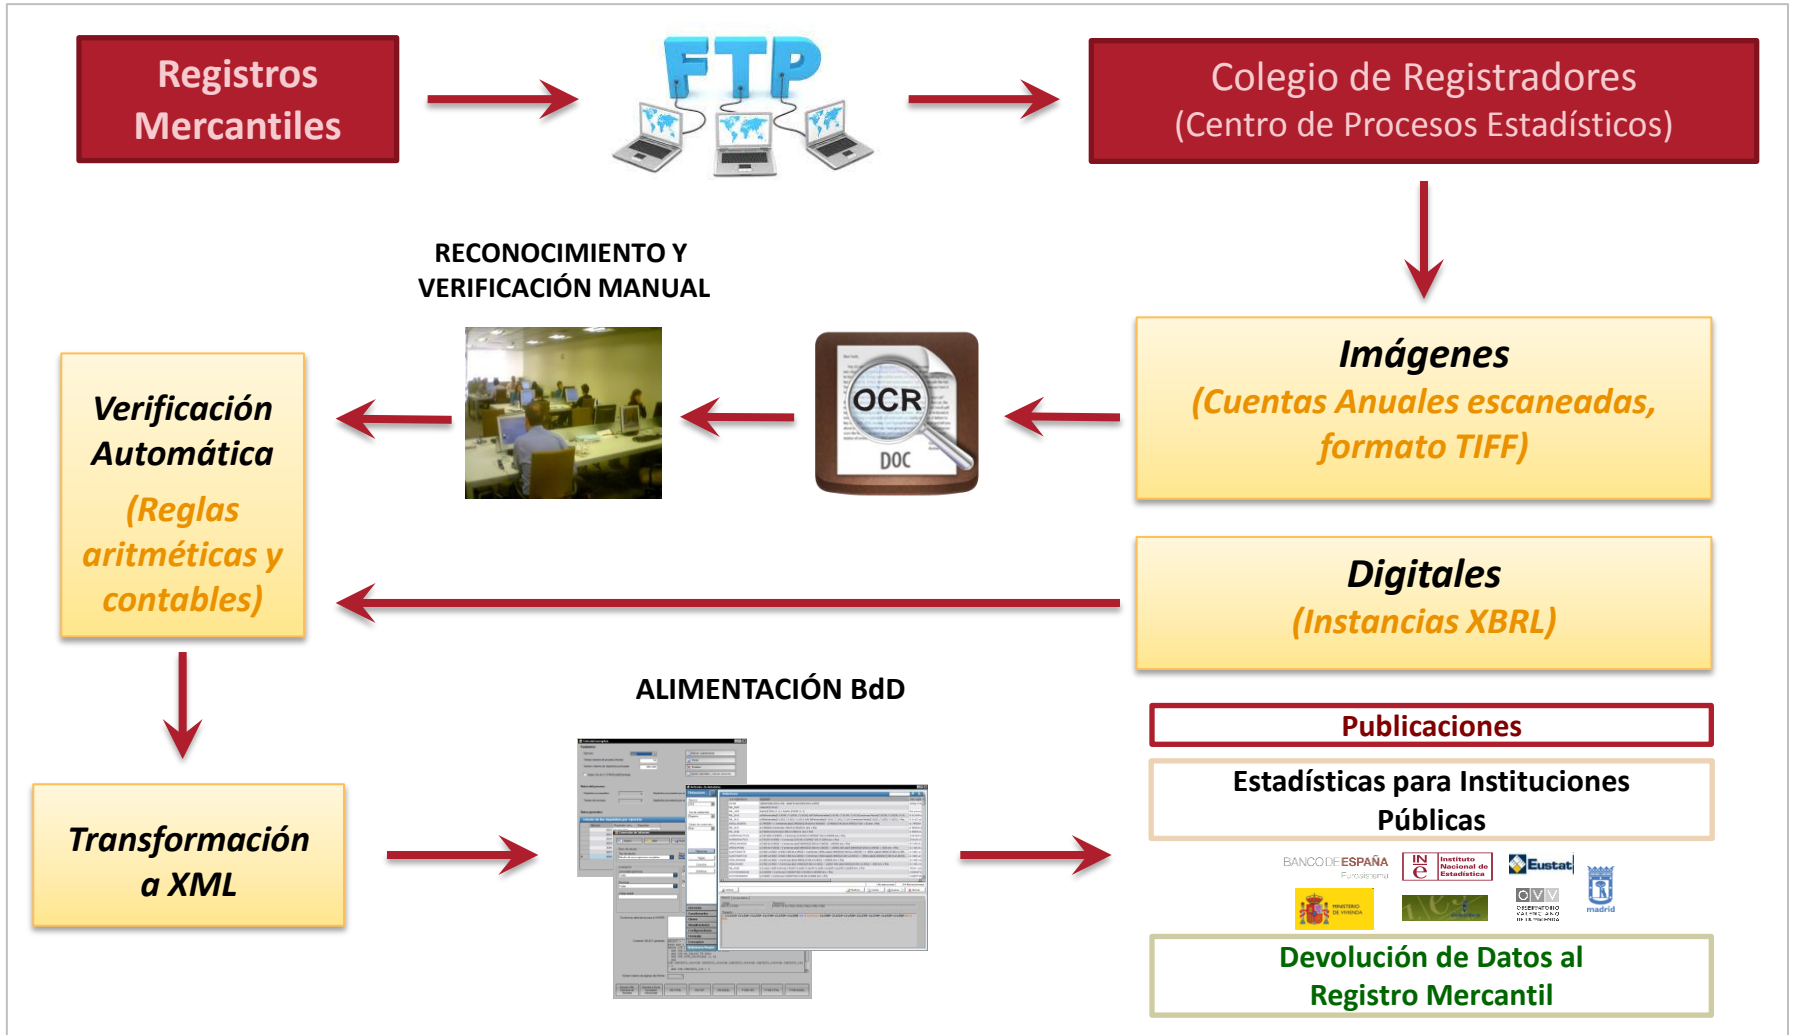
Registros Mercantiles

FTP

Colegio de Registradores
(Centro de Procesos Estadísticos)

RECONOCIMIENTO Y VERIFICACIÓN MANUAL

OCR
DOC

Imágenes
(Cuentas Anuales escaneadas, formato TIFF)

Verificación Automática
(Reglas aritméticas y contables)

Digitales
(Instancias XBRL)

Transformación a XML

ALIMENTACIÓN BdD

Publicaciones

Estadísticas para Instituciones Públicas

BANCO DE ESPAÑA
Eurosistema

INE Instituto Nacional de Estadística

Eustat

MINISTERIO DE VIVIENDA

OVV

madrid

Devolución de Datos al Registro Mercantil